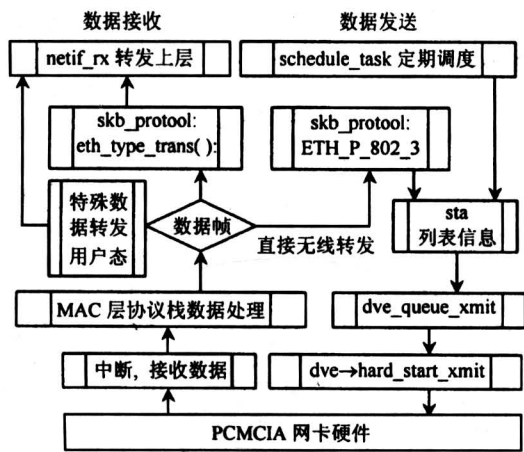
数据接收

数据发送

netif_rx 转发上层

schedule_task 定期调度

skb_protool:
eth_type_trans( ):

skb_protool:
ETH_P_802_3

特殊数据转发用户态

数据帧

直接无线转发

sta
列表信息

MAC 层协议栈数据处理

dve_queue_xmit

中断，接收数据

dve→hard_start_xmit

PCMCIA 网卡硬件